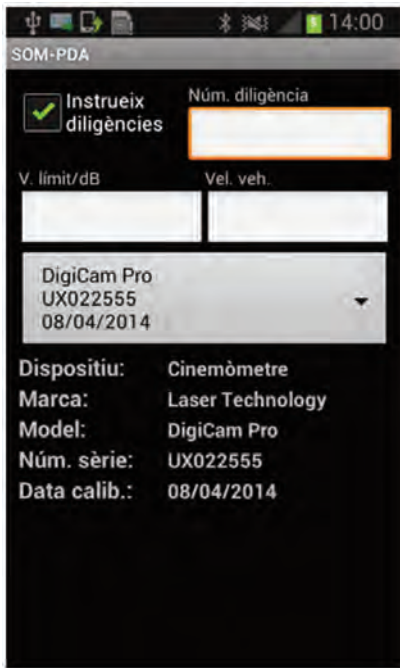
14:00

SOM-PDA

Instrueix diligències

Núm. diligència

V. límit/dB

Vel. veh.

DigiCam Pro
UX022555
08/04/2014

Dispositiu: Cinemòmetre
Marca: Laser Technology
Model: DigiCam Pro
Núm. sèrie: UX022555
Data calib.: 08/04/2014